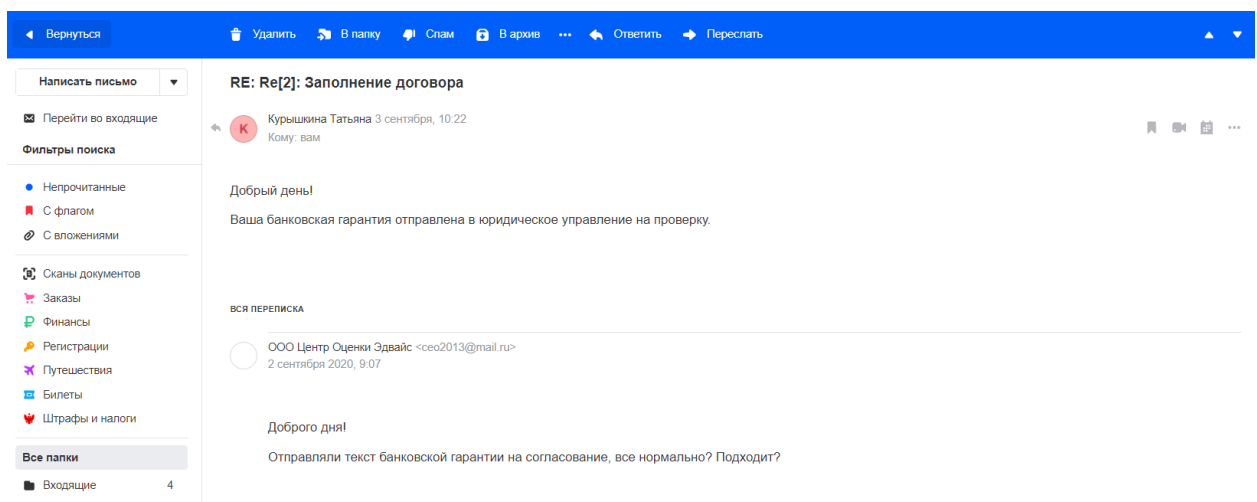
Вернуться Удалить В папку Спам В архив ··· Ответить Переслать

Написать письмо

Перейти во входящие

Фильтры поиска

Непрочитанные
С флагом
С вложениями

Сканы документов
Заказы
Финансы
Регистрации
Путешествия
Билеты
Штрафы и налоги

Все папки
Входящие 4

RE: Re[2]: Заполнение договора

К Курышкина Татьяна 3 сентября, 10:22
Кому: вам

Добрый день!

Ваша банковская гарантия отправлена в юридическое управление на проверку.

ВСЯ ПЕРЕПИСКА

ООО Центр Оценки Эдвайс <ceo2013@mail.ru>
2 сентября 2020, 9:07

Доброго дня!

Отправляли текст банковской гарантии на согласование, все нормально? Подходит?